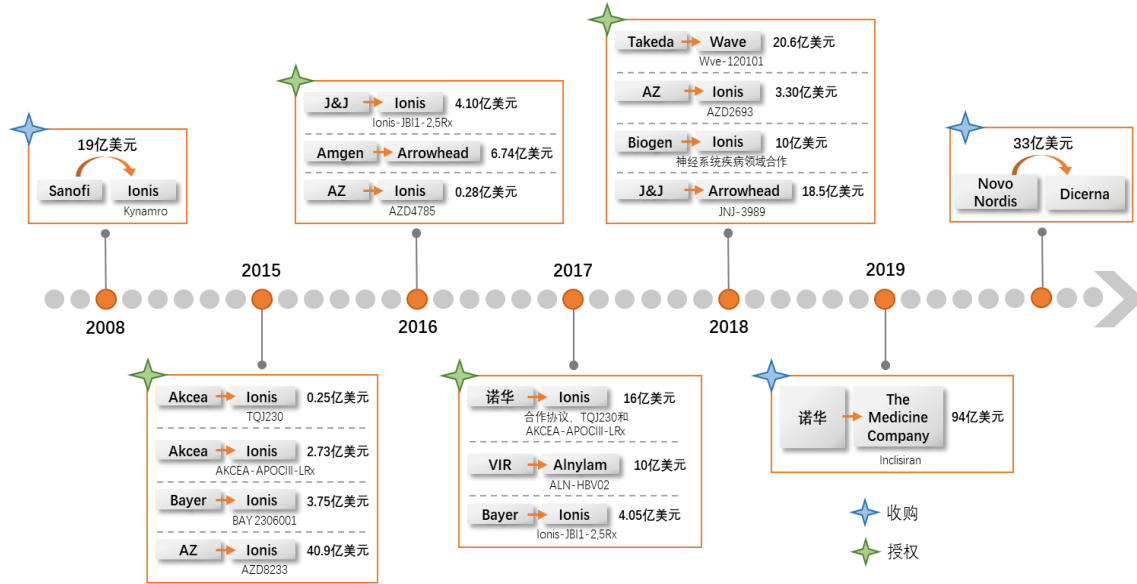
19亿美元
Sanofi Ionis
Kynamro

J&J Ionis 4.10亿美元
Ionis-JBI1-2,5Rx
Amgen Arrowhead 6.74亿美元
AZ Ionis 0.28亿美元
AZD4785

Takeda Wave 20.6亿美元
Wve-120101
AZ Ionis 3.30亿美元
AZD2693
Biogen Ionis 10亿美元
神经系统疾病领域合作
J&J Arrowhead 18.5亿美元
JNJ-3989

33亿美元
Novo Nordis Dicerna

2008
2015
2016
2017
2018
2019

Akcea Ionis 0.25亿美元
TQJ230
Akcea Ionis 2.73亿美元
AKCEA-APOCIII-LRx
Bayer Ionis 3.75亿美元
BAY 2306001
AZ Ionis 40.9亿美元
AZD8233

诺华 Ionis 16亿美元
合作协议、TQJ230和AKCEA-APOCIII-LRx
VIR Alnylam 10亿美元
ALN-HBV02
Bayer Ionis 4.05亿美元
Ionis-JBI1-2,5Rx

诺华 The Medicine Company 94亿美元
Inclisiran

收购
授权